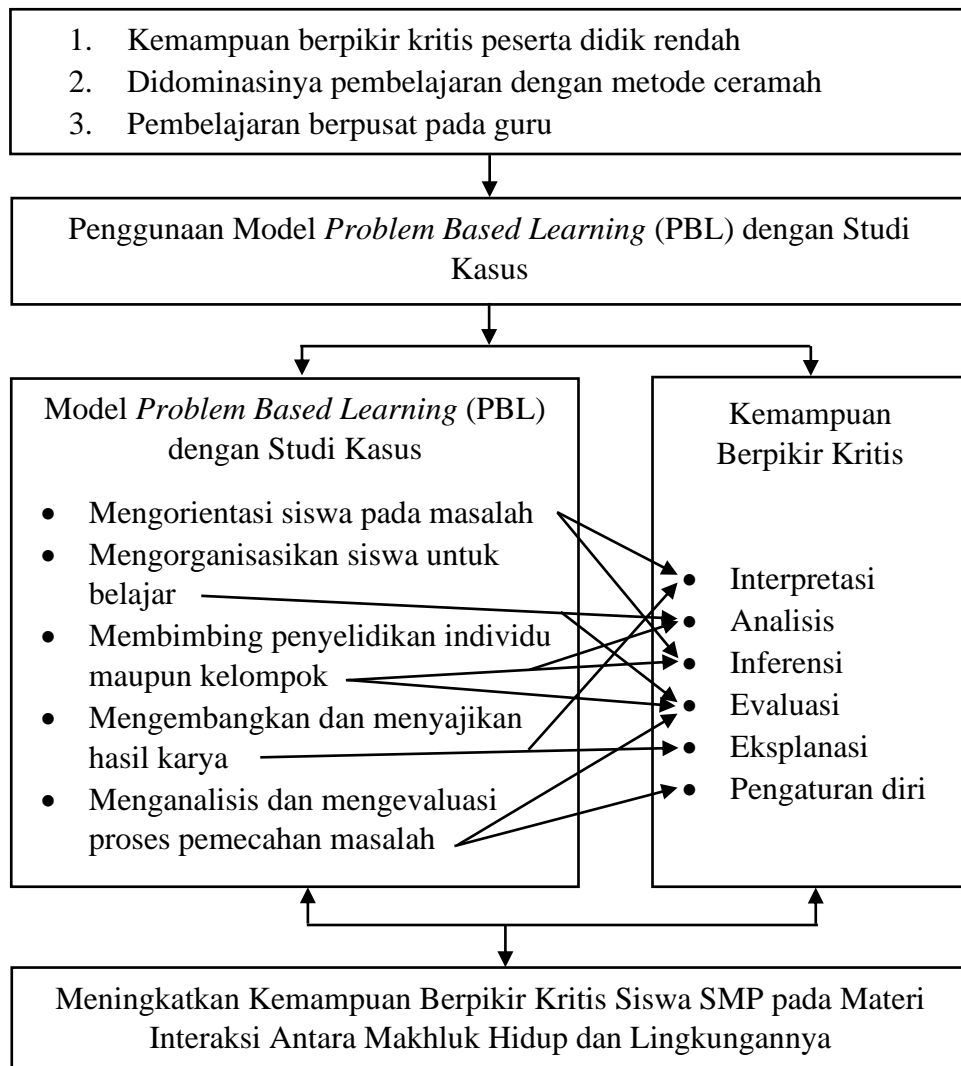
1. Kemampuan berpikir kritis peserta didik rendah
2. Didominasinya pembelajaran dengan metode ceramah
3. Pembelajaran berpusat pada guru

Penggunaan Model *Problem Based Learning* (PBL) dengan Studi Kasus

Model *Problem Based Learning* (PBL) dengan Studi Kasus

- Mengorientasi siswa pada masalah
- Mengorganisasikan siswa untuk belajar
- Membimbing penyelidikan individu maupun kelompok
- Mengembangkan dan menyajikan hasil karya
- Menganalisis dan mengevaluasi proses pemecahan masalah

Kemampuan Berpikir Kritis

- Interpretasi
- Analisis
- Inferensi
- Evaluasi
- Eksplanasi
- Pengaturan diri

Meningkatkan Kemampuan Berpikir Kritis Siswa SMP pada Materi Interaksi Antara Makhluk Hidup dan Lingkungannya